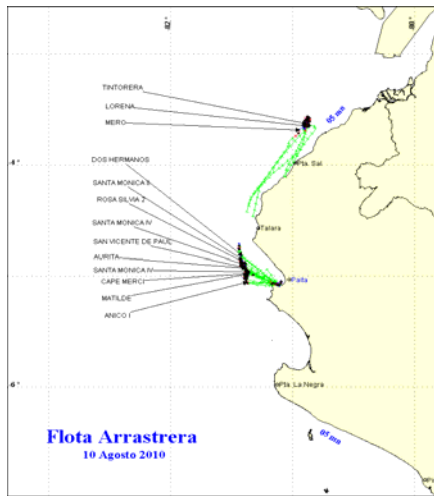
82°
80°
TINTORERA
LORENA
MERO
95 mn
4°
DOS HERMANOS
Pta. Sal
SANTA MONICA II
ROSA SILVIA 2
SANTA MONICA IV
Talara
SAN VICENTE DE PAUL
AURITA
SANTA MONICA IV
Paita
CAPE MERCI
MATILDE
ANICO I
6°
Pta. La Negra
Flota Arrastrera
10 Agosto 2010
95 mn